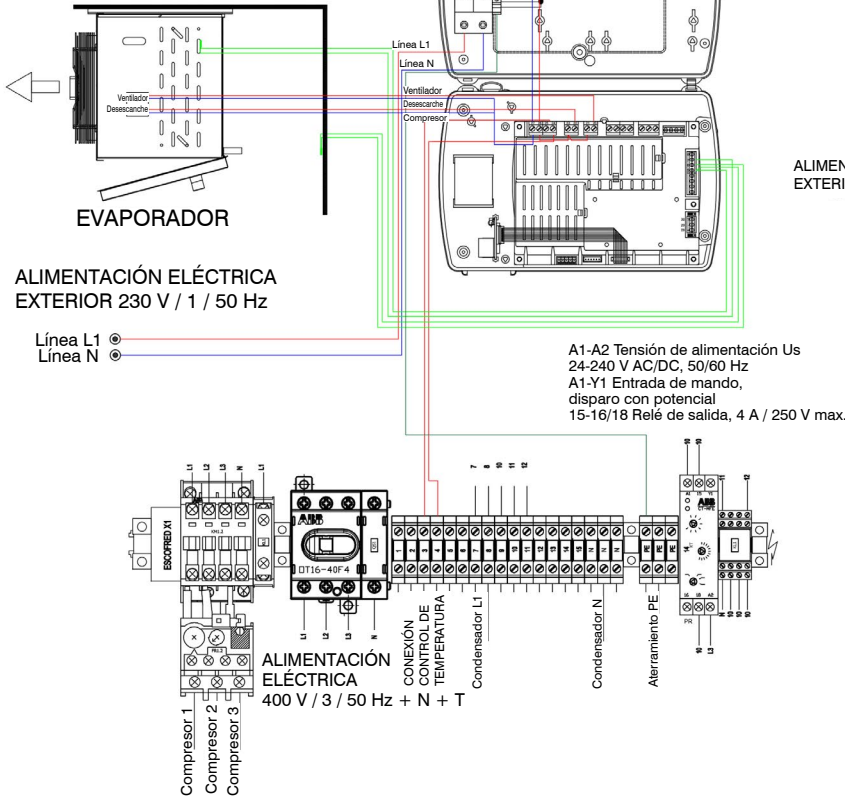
Línea L1
Línea N
Ventilador
Desescarche
Ventilador
Desescarche
Compresor

ALIMEN
EXTERI

EVAPORADOR

ALIMENTACIÓN ELÉCTRICA
EXTERIOR 230 V / 1 / 50 Hz

Línea L1
Línea N

A1-A2 Tensión de alimentación Us
24-240 V AC/DC, 50/60 Hz
A1-Y1 Entrada de mando,
disparo con potencial
15-16/18 Relé de salida, 4 A / 250 V max.

L1 L2 L3 N L1
KM1.2
ESCOFRED X1
ABB
DT16-40F4
L1 L2 L3 N
7 8 10 11 12
1 2 3 4 5 6 7 8 9 10 11 12 13 14 15 16 N N N
PE PE PE
15 16
ABB
A2 15 Y1
12
16 18 A2
PR
N 10 L3

ALIMENTACIÓN
ELÉCTRICA
400 V / 3 / 50 Hz + N + T

CONEXIÓN CONTROL DE TEMPERATURA
Condensador L1
Condensador N
Aterramiento PE

Compresor 1
Compresor 2
Compresor 3